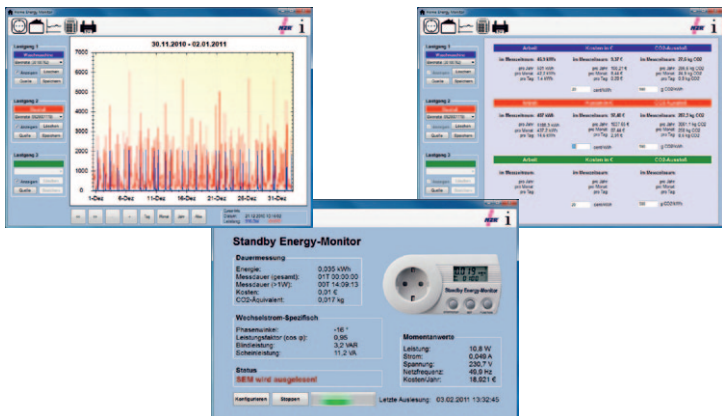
Home Energy Monitor

Lastgang 1
Waschmaschine
Anzeigen Löschen
Quelle Speichern

Lastgang 2
Gesamt
Anzeigen Löschen
Quelle Speichern

Lastgang 3
Anzeigen Löschen
Quelle Speichern

30.11.2010 - 02.01.2011

7000
6000
5000
4000
3000
2000
1000
0

1-Dez 6-Dez 11-Dez 16-Dez 21-Dez 26-Dez 31-Dez

Tag Woche Jahr Max

Home Energy Monitor

Lastgang 1
Lastgang 2
Lastgang 3

Arbeit
Kosten in €
CO2-Ausstoß
im Messzeitraum
im Messzeitraum
im Messzeitraum

Arbeit
Kosten in €
CO2-Ausstoß
im Messzeitraum
im Messzeitraum
im Messzeitraum

Standby Energy-Monitor

Dauermessung
Energie: 0,035 kWh
Messdauer (gesamt): 01T 00:00:00
Messdauer (>1W): 00T 14:09:13
Kosten: 0,01 €
CO2-Äquivalent: 0,017 kg

Standby Energy-Monitor

Wechselstrom-Spezifisch
Phasenwinkel: -16 °
Leistungsfaktor (cos φ): 0,95
Blindleistung: 3,2 VAR
Scheinleistung: 11,2 VA

Momentanwerte
Leistung: 10,8 W
Strom: 0,049 A
Spannung: 230,7 V
Netzfrequenz: 49,9 Hz
Kosten/Jahr: 18,621 €

Status
SEM wird ausgelesen!

Konfigurieren Stoppen Letzte Auslesung: 03.02.2011 13:32:45